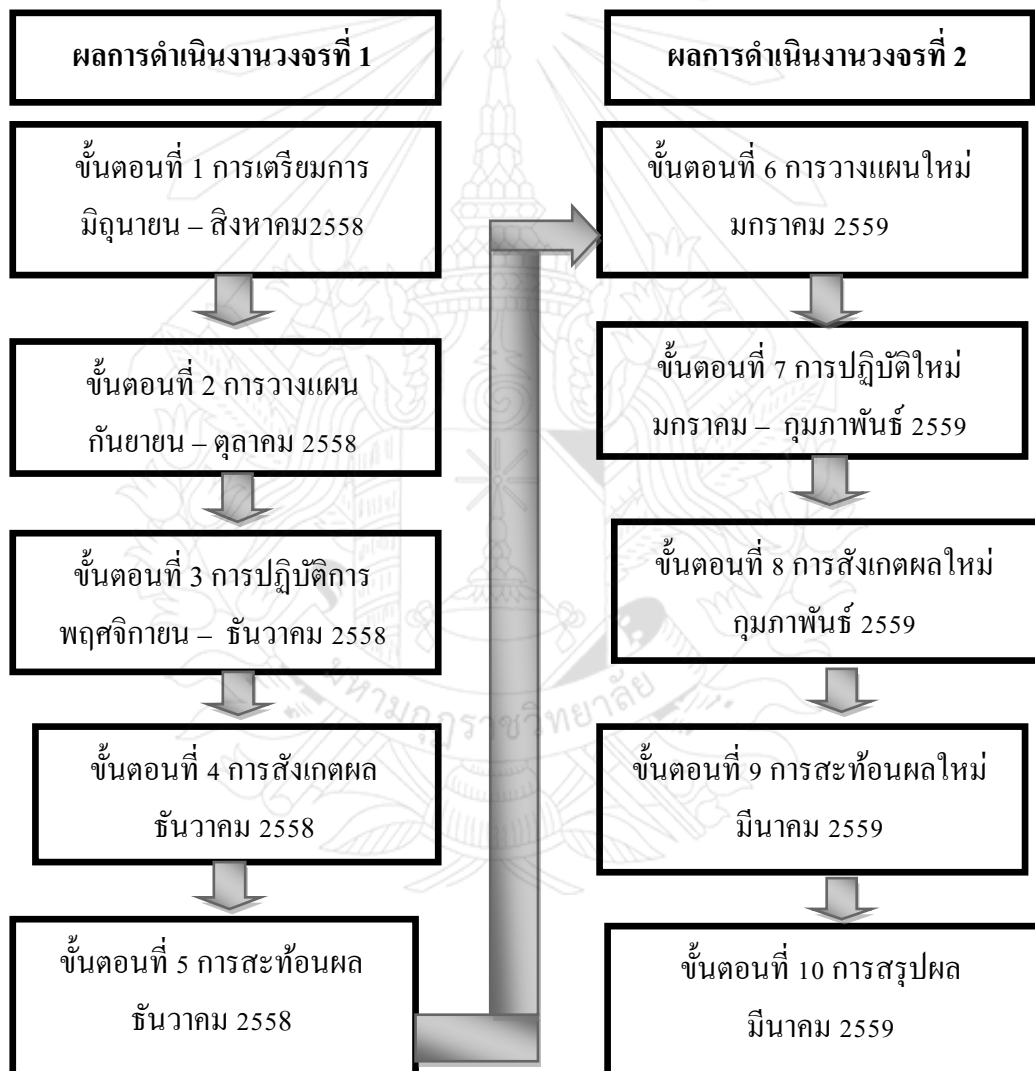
ผลการดำเนินงานวงจรที่ 1

ขั้นตอนที่ 1 การเตรียมการ มิถุนายน – สิงหาคม2558

ขั้นตอนที่ 2 การวางแผน กันยายน – ตุลาคม 2558

ขั้นตอนที่ 3 การปฏิบัติการ พฤศจิกายน – ธันวาคม 2558

ขั้นตอนที่ 4 การสังเกตผล ธันวาคม 2558

ขั้นตอนที่ 5 การสะท้อนผล ธันวาคม 2558

ผลการดำเนินงานวงจรที่ 2

ขั้นตอนที่ 6 การวางแผนใหม่ มกราคม 2559

ขั้นตอนที่ 7 การปฏิบัติใหม่ มกราคม – กุมภาพันธ์ 2559

ขั้นตอนที่ 8 การสังเกตผลใหม่ กุมภาพันธ์ 2559

ขั้นตอนที่ 9 การสะท้อนผลใหม่ มีนาคม 2559

ขั้นตอนที่ 10 การสรุปผล มีนาคม 2559

มหาวิทยาลัยราชภัฏ